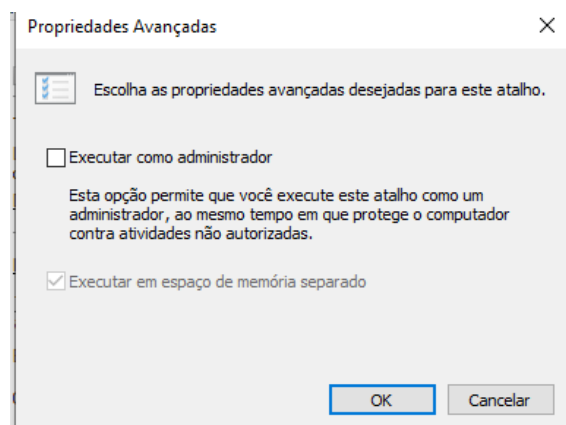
Propriedades Avançadas

Escolha as propriedades avançadas desejadas para este atalho.

Executar como administrador

Esta opção permite que você execute este atalho como um administrador, ao mesmo tempo em que protege o computador contra atividades não autorizadas.

Executar em espaço de memória separado

OK

Cancelar